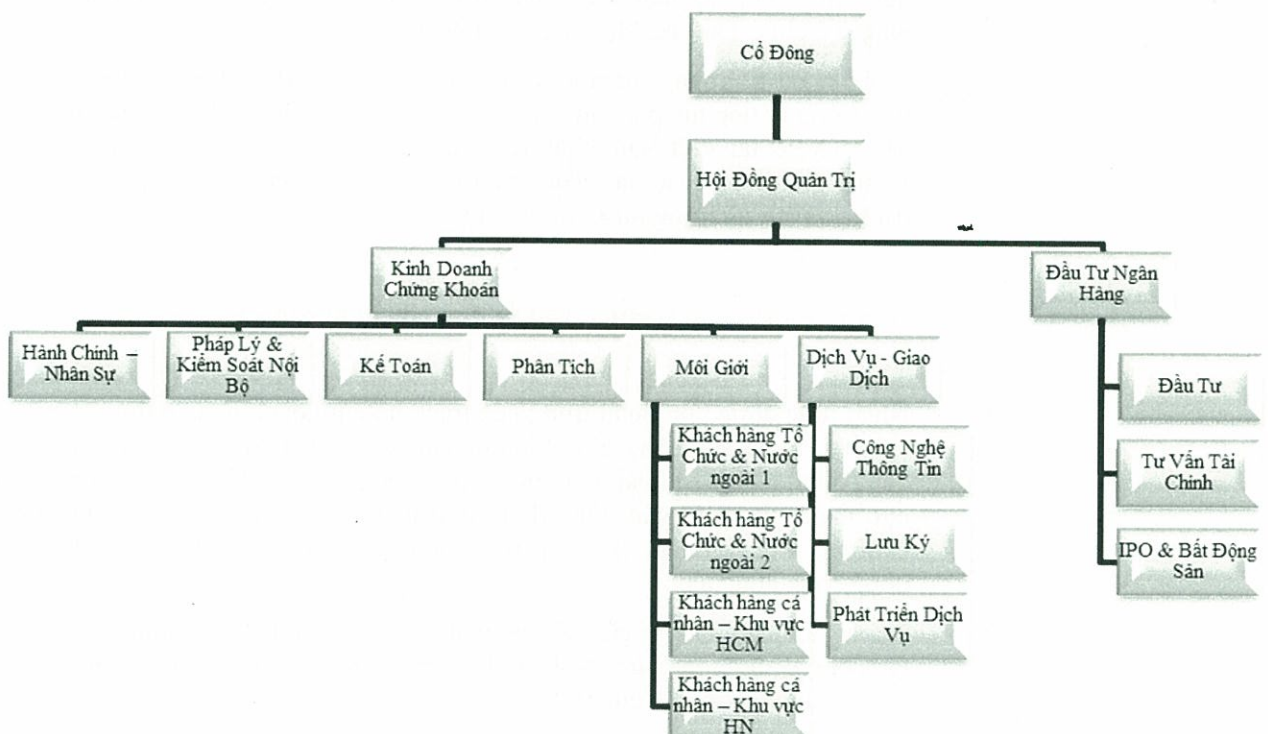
Cổ Đông

Hội Đồng Quản Trị

Kinh Doanh Chứng Khoán

Đầu Tư Ngân Hàng

Hành Chính – Nhân Sự

Pháp Lý & Kiểm Soát Nội Bộ

Kế Toán

Phân Tích

Môi Giới

Dịch Vụ - Giao Dịch

Khách hàng Tổ Chức & Nước ngoài 1

Khách hàng Tổ Chức & Nước ngoài 2

Khách hàng cá nhân – Khu vực HCM

Khách hàng cá nhân – Khu vực HN

Công Nghệ Thông Tin

Lưu Ký

Phát Triển Dịch Vụ

Đầu Tư

Tư Vấn Tài Chính

IPO & Bất Động Sản